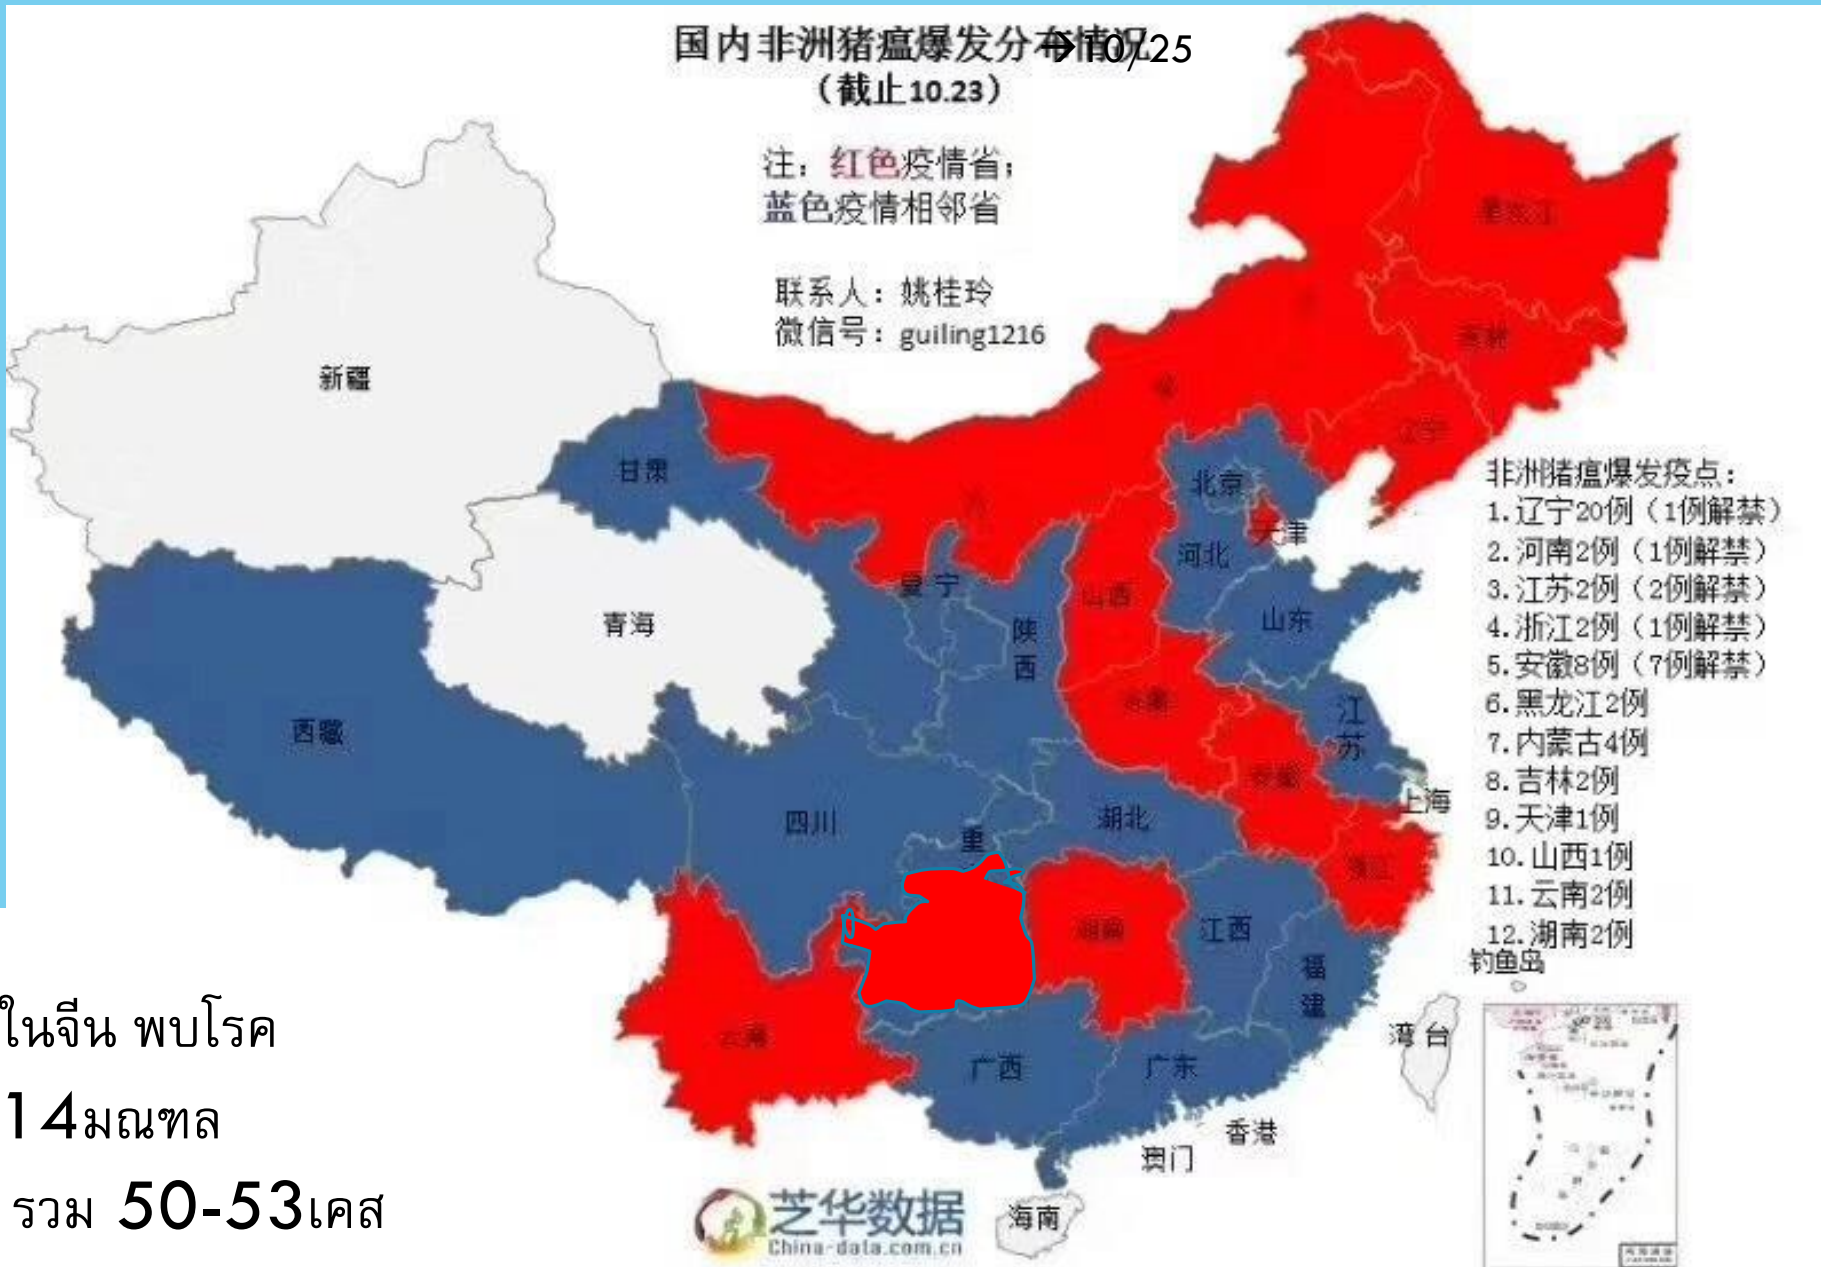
国内非洲猪瘟爆发分布情况 → 10/25
（截止10.23）

注：红色疫情省；
蓝色疫情相邻省

联系人：姚桂玲
微信号：guiling1216

新疆
甘肃
青海
西藏
四川
宁
陕西
山西
北京
天津
河北
山东
江苏
上海
湖北
重
湖南
江西
福建
广西
广东
云南
香港
澳门
海南
台湾
钓鱼岛

非洲猪瘟爆发疫点：
1.辽宁20例（1例解禁）
2.河南2例（1例解禁）
3.江苏2例（2例解禁）
4.浙江2例（1例解禁）
5.安徽8例（7例解禁）
6.黑龙江2例
7.内蒙古4例
8.吉林2例
9.天津1例
10.山西1例
11.云南2例
12.湖南2例

芝华数据
China-data.com.cn

ในจีน พบโรค
14มณฑล
รวม 50-53เคส